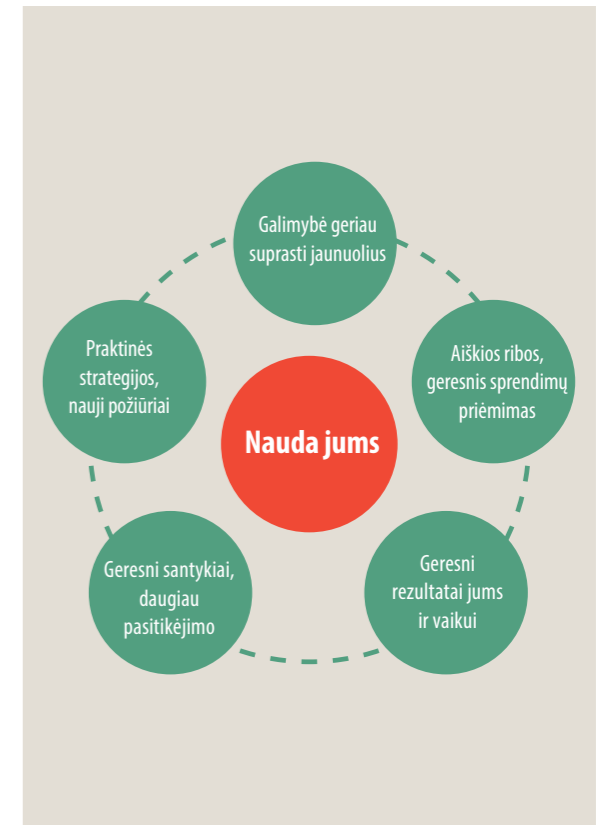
Galimybė geriau suprasti jaunuolius

Praktinės strategijos, nauji požiūriai

Aiškios ribos, geresnis sprendimų priėmimas

Nauda jums

Geresni santykiai, daugiau pasitikėjimo

Geresni rezultatai jums ir vaikui